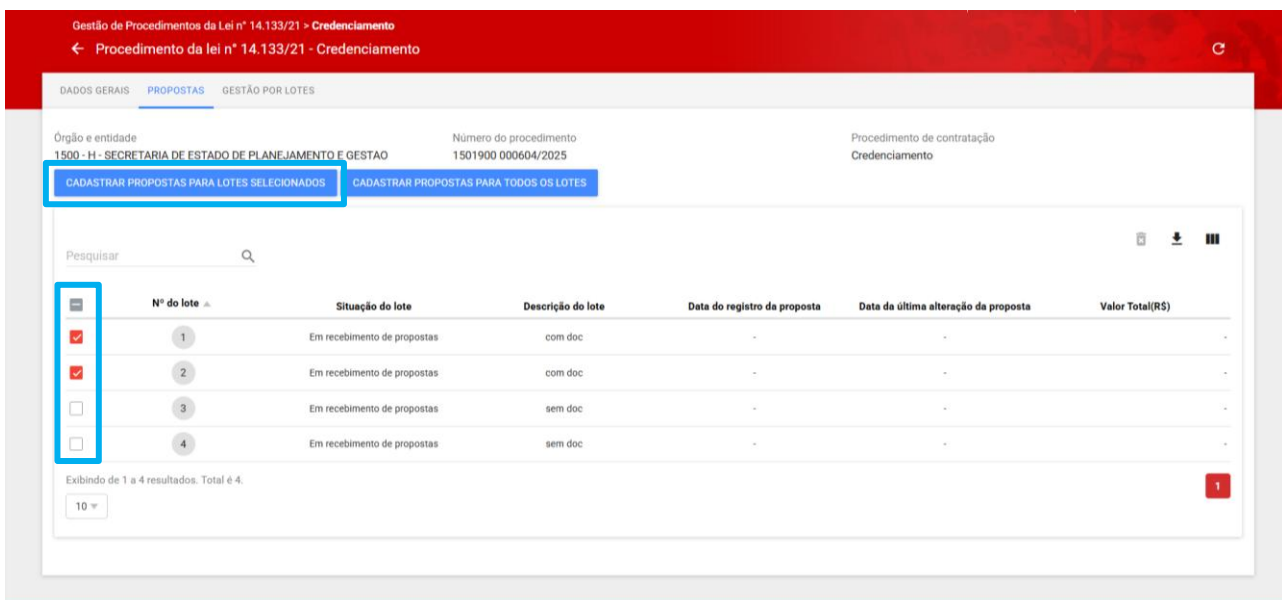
Gestão de Procedimentos da Lei nº 14.133/21 > Credenciamento

← Procedimento da lei nº 14.133/21 - Credenciamento

DADOS GERAIS PROPOSTAS GESTÃO POR LOTES

Órgão e entidade
1500 - H - SECRETARIA DE ESTADO DE PLANEJAMENTO E GESTAO

Número do procedimento
1501900 000604/2025

Procedimento de contratação
Credenciamento

CADASTRAR PROPOSTAS PARA LOTES SELECIONADOS
CADASTRAR PROPOSTAS PARA TODOS OS LOTES

Pesquisar

| | Nº do lote | Situação do lote | Descrição do lote | Data do registro da proposta | Data da última alteração da proposta | Valor Total(R$) |
|---|---|---|---|---|---|---|
| | 1 | Em recebimento de propostas | com doc | - | - | - |
| | 2 | Em recebimento de propostas | com doc | - | - | - |
| | 3 | Em recebimento de propostas | sem doc | - | - | - |
| | 4 | Em recebimento de propostas | sem doc | - | - | - |

Exibindo de 1 a 4 resultados. Total é 4.

10

1